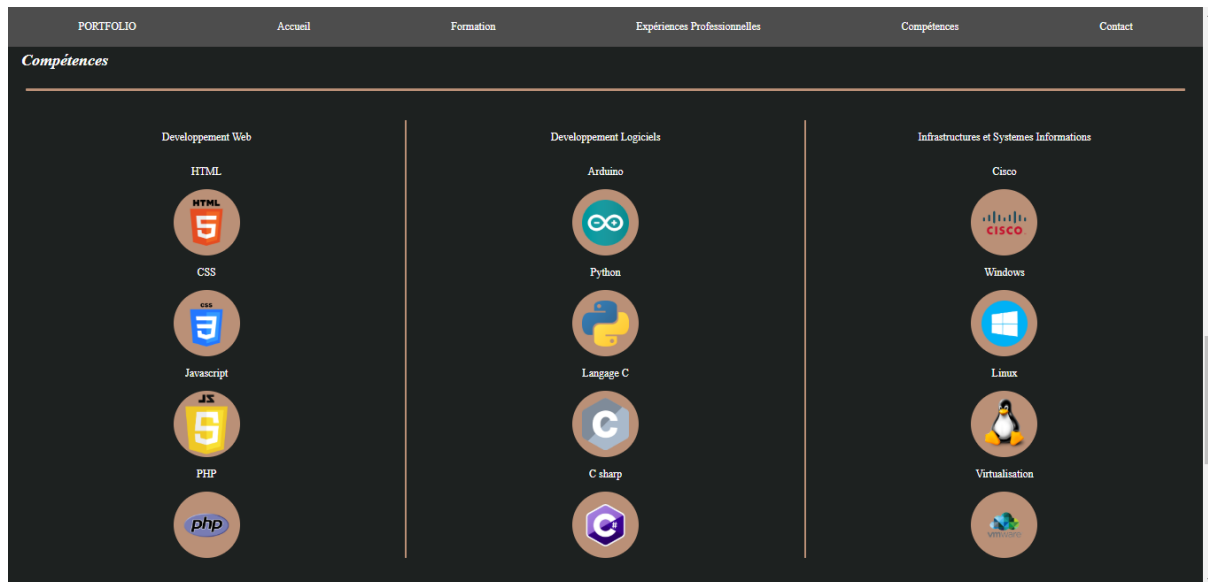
PORTFOLIO Accueil Formation Expériences Professionnelles Compétences Contact

Compétences

Developpement Web

HTML

HTML 5

CSS

CSS 3

Javascript

JS

PHP

php

Developpement Logiciels

Arduino

Python

Langage C

C

C sharp

C#

Infrastructures et Systemes Informations

Cisco

CISCO

Windows

Linux

Virtualisation

vmware